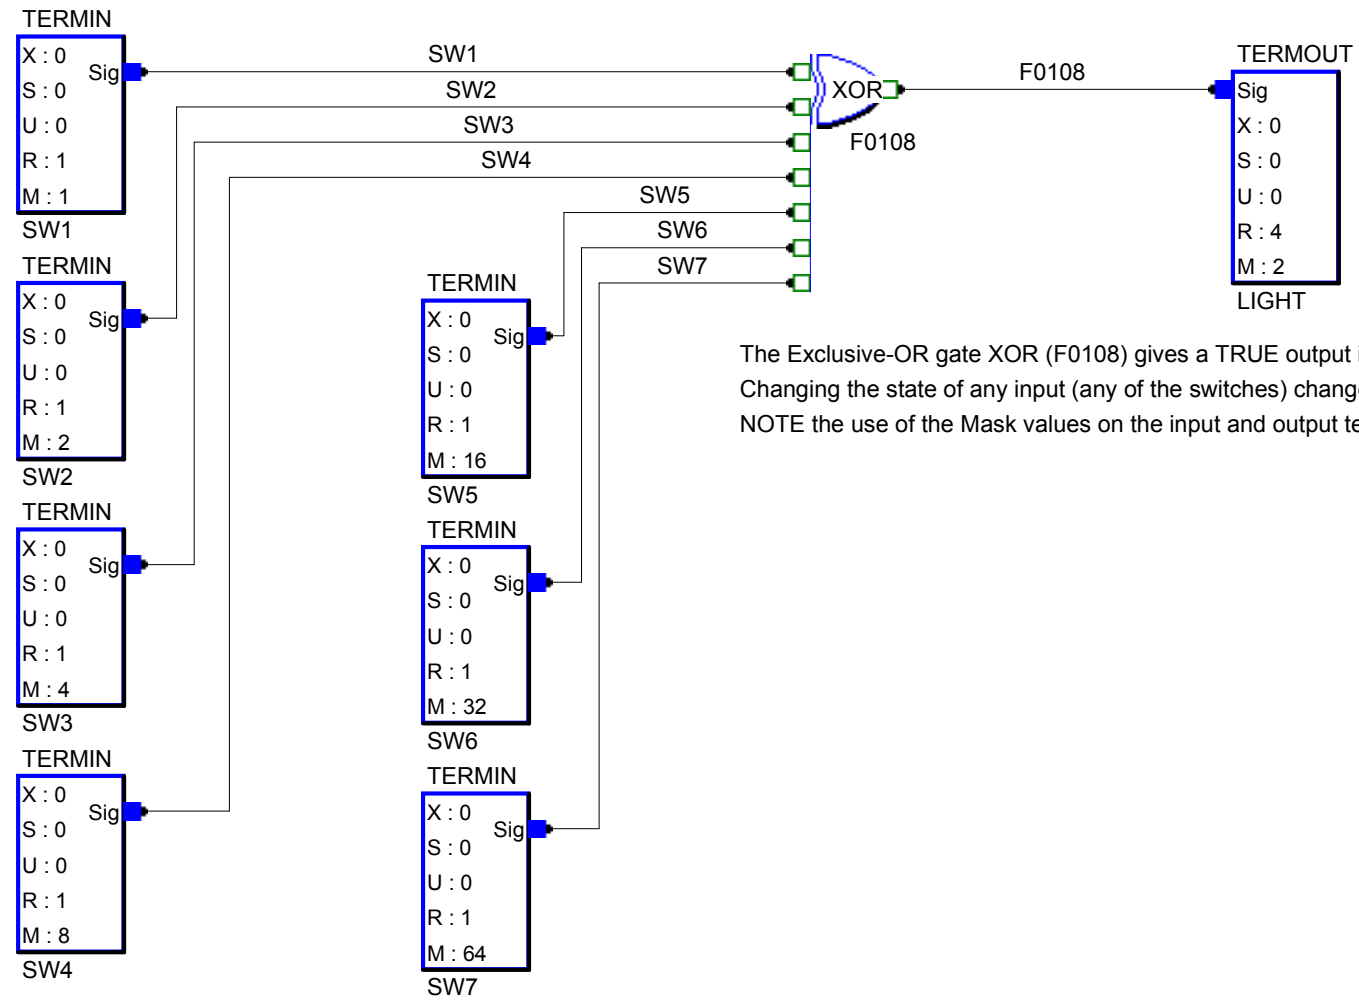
TERMIN
X : 0
S : 0
U : 0
R : 1
M : 1
Sig
SW1

TERMIN
X : 0
S : 0
U : 0
R : 1
M : 2
Sig
SW2

TERMIN
X : 0
S : 0
U : 0
R : 1
M : 4
Sig
SW3

TERMIN
X : 0
S : 0
U : 0
R : 1
M : 8
Sig
SW4

SW1
SW2
SW3
SW4
SW5
SW6
SW7

TERMIN
X : 0
S : 0
U : 0
R : 1
M : 16
Sig
SW5

TERMIN
X : 0
S : 0
U : 0
R : 1
M : 32
Sig
SW6

TERMIN
X : 0
S : 0
U : 0
R : 1
M : 64
Sig
SW7

XOR
F0108

F0108

TERMOUT
Sig
X : 0
S : 0
U : 0
R : 4
M : 2
LIGHT

The Exclusive-OR gate XOR (F0108) gives a TRUE output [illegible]
Changing the state of any input (any of the switches) chang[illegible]
NOTE the use of the Mask values on the input and output te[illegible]